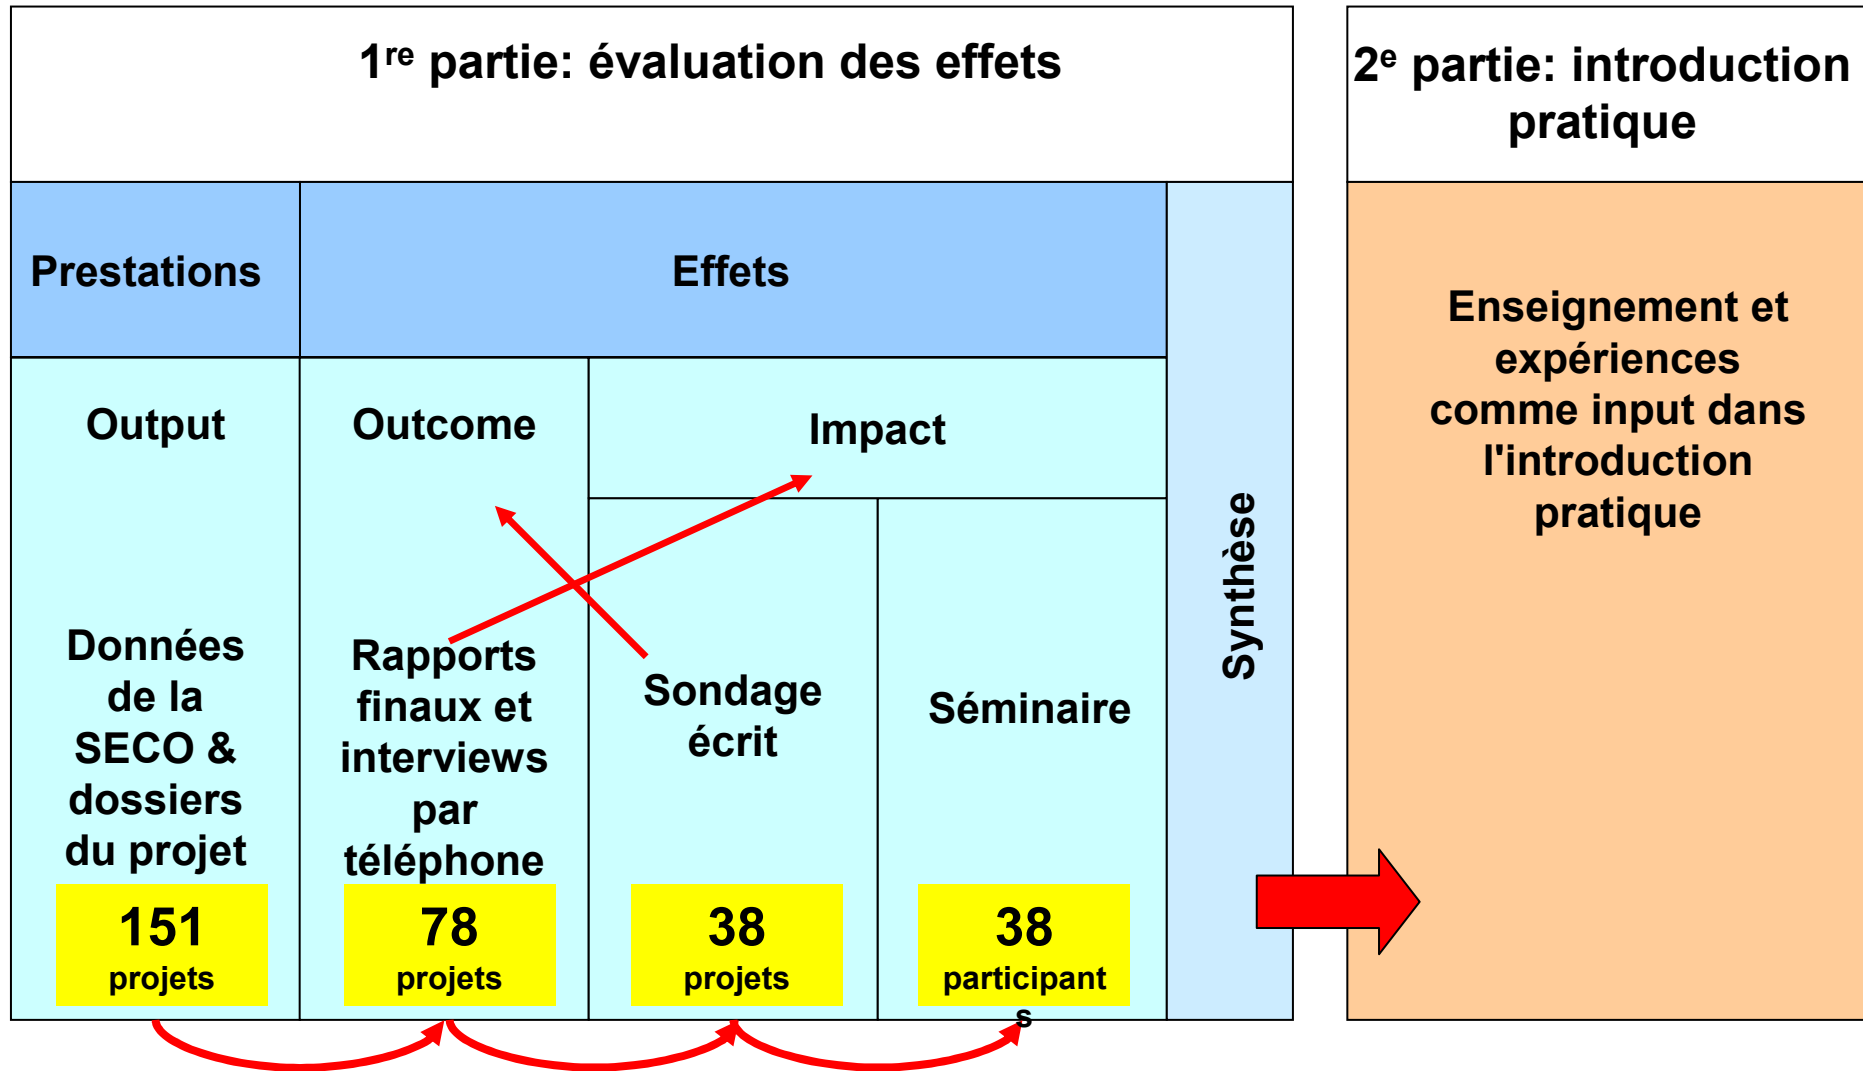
1$^{re}$ partie: évaluation des effets

2$^{e}$ partie: introduction pratique

Prestations

Effets

Synthèse

Enseignement et expériences comme input dans l'introduction pratique

Output

Outcome

Impact

Données de la SECO & dossiers du projet

Rapports finaux et interviews par téléphone

Sondage écrit

Séminaire

151 projets

78 projets

38 projets

38 participants